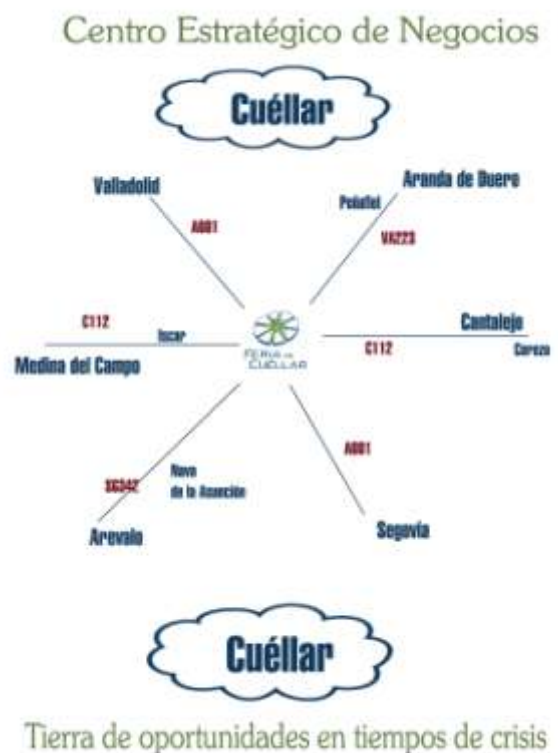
Centro Estratégico de Negocios

Cuéllar

Valladolid

A601

Peñafiel

Aranda de Duero

VA223

C112

Iscar

Medina del Campo

FERIA DE CUÉLLAR

Cantalejo

C112

Carezo

A601

SG342

Nava de la Asunción

Arevalo

Segovia

Cuéllar

Tierra de oportunidades en tiempos de crisis